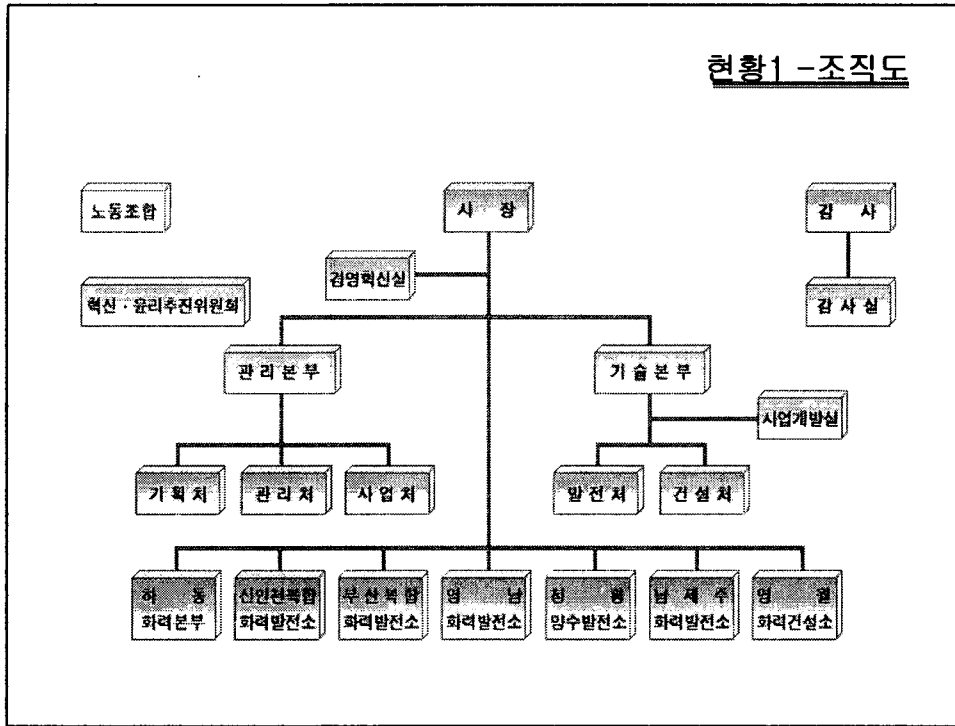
현황1 -조직도

노동조합

혁신 · 윤리추진위원회

사 장

경영혁신실

감 사

감 사 실

관 리 본 부

기 술 본 부

사업개발실

기 획 처

관 리 처

사 업 처

발 전 처

건 설 처

하 동 화력본부

신인천복합 화력발전소

부 산 복 합 화력발전소

영 남 화력발전소

청 평 양수발전소

남 제 주 화력발전소

영 월 화력건설소